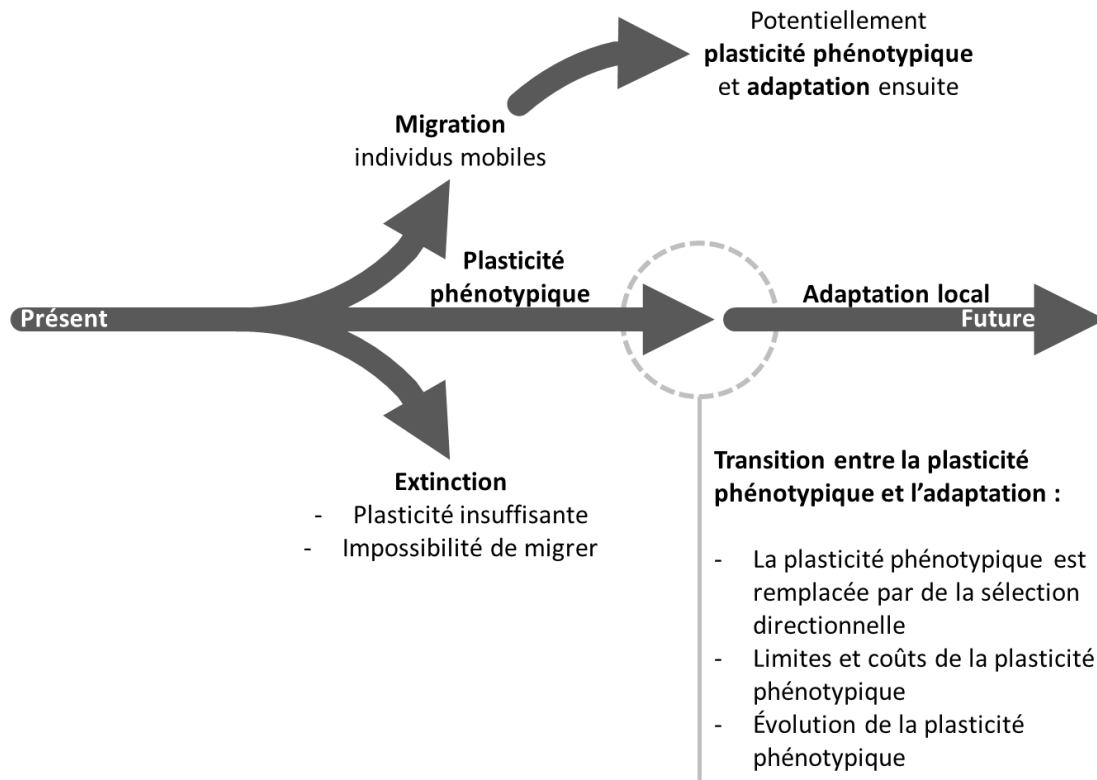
Potentiellement
**plasticité phénotypique**
et **adaptation** ensuite

**Migration**
individus mobiles

**Plasticité phénotypique**

**Présent**

**Adaptation local**

**Future**

**Extinction**
- Plasticité insuffisante
- Impossibilité de migrer

**Transition entre la plasticité phénotypique et l'adaptation :**

- La plasticité phénotypique est remplacée par de la sélection directionnelle
- Limites et coûts de la plasticité phénotypique
- Évolution de la plasticité phénotypique